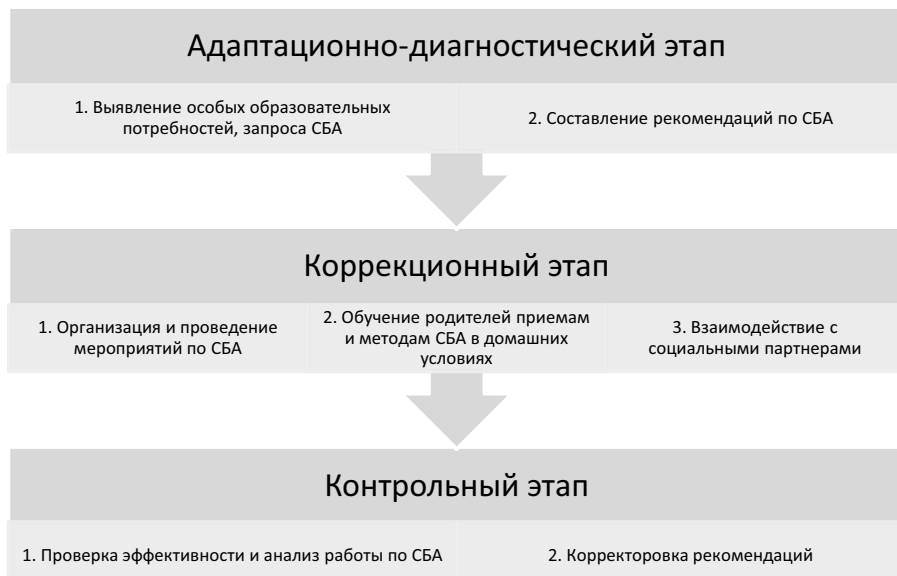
Адаптационно-диагностический этап

1. Выявление особых образовательных потребностей, запроса СБА

2. Составление рекомендаций по СБА

Коррекционный этап

1. Организация и проведение мероприятий по СБА

2. Обучение родителей приемам и методам СБА в домашних условиях

3. Взаимодействие с социальными партнерами

Контрольный этап

1. Проверка эффективности и анализ работы по СБА

2. Корректоровка рекомендаций